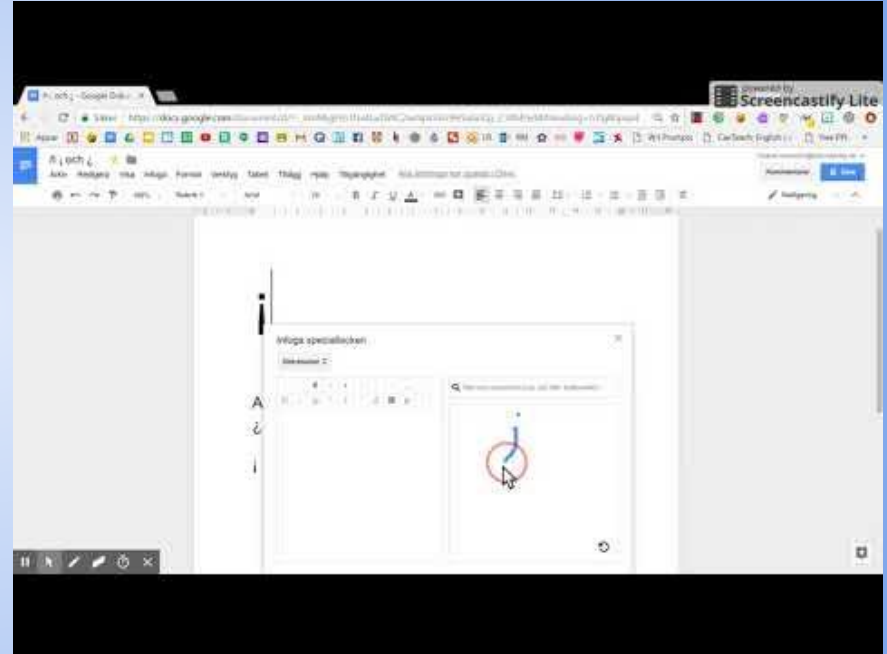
¡ och ¿ - Google Dok

Säker https://docs.google.com/document/d/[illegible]

Appar

WriPrompts

CanTeach English

Free PPt

¡ och ¿

Arkiv Redigera Visa Infoga Format Verktyg Tabell Tillägg Hjälp Tillgänglighet

Kommentarer

Dela

Redigering

100%

Arial

11

powered by Screencastify Lite

¡

A

¿

¡

Infoga specialtecken

Sök efter specialtecken (t.ex. pil, tillv, kvalitetsstämpel)